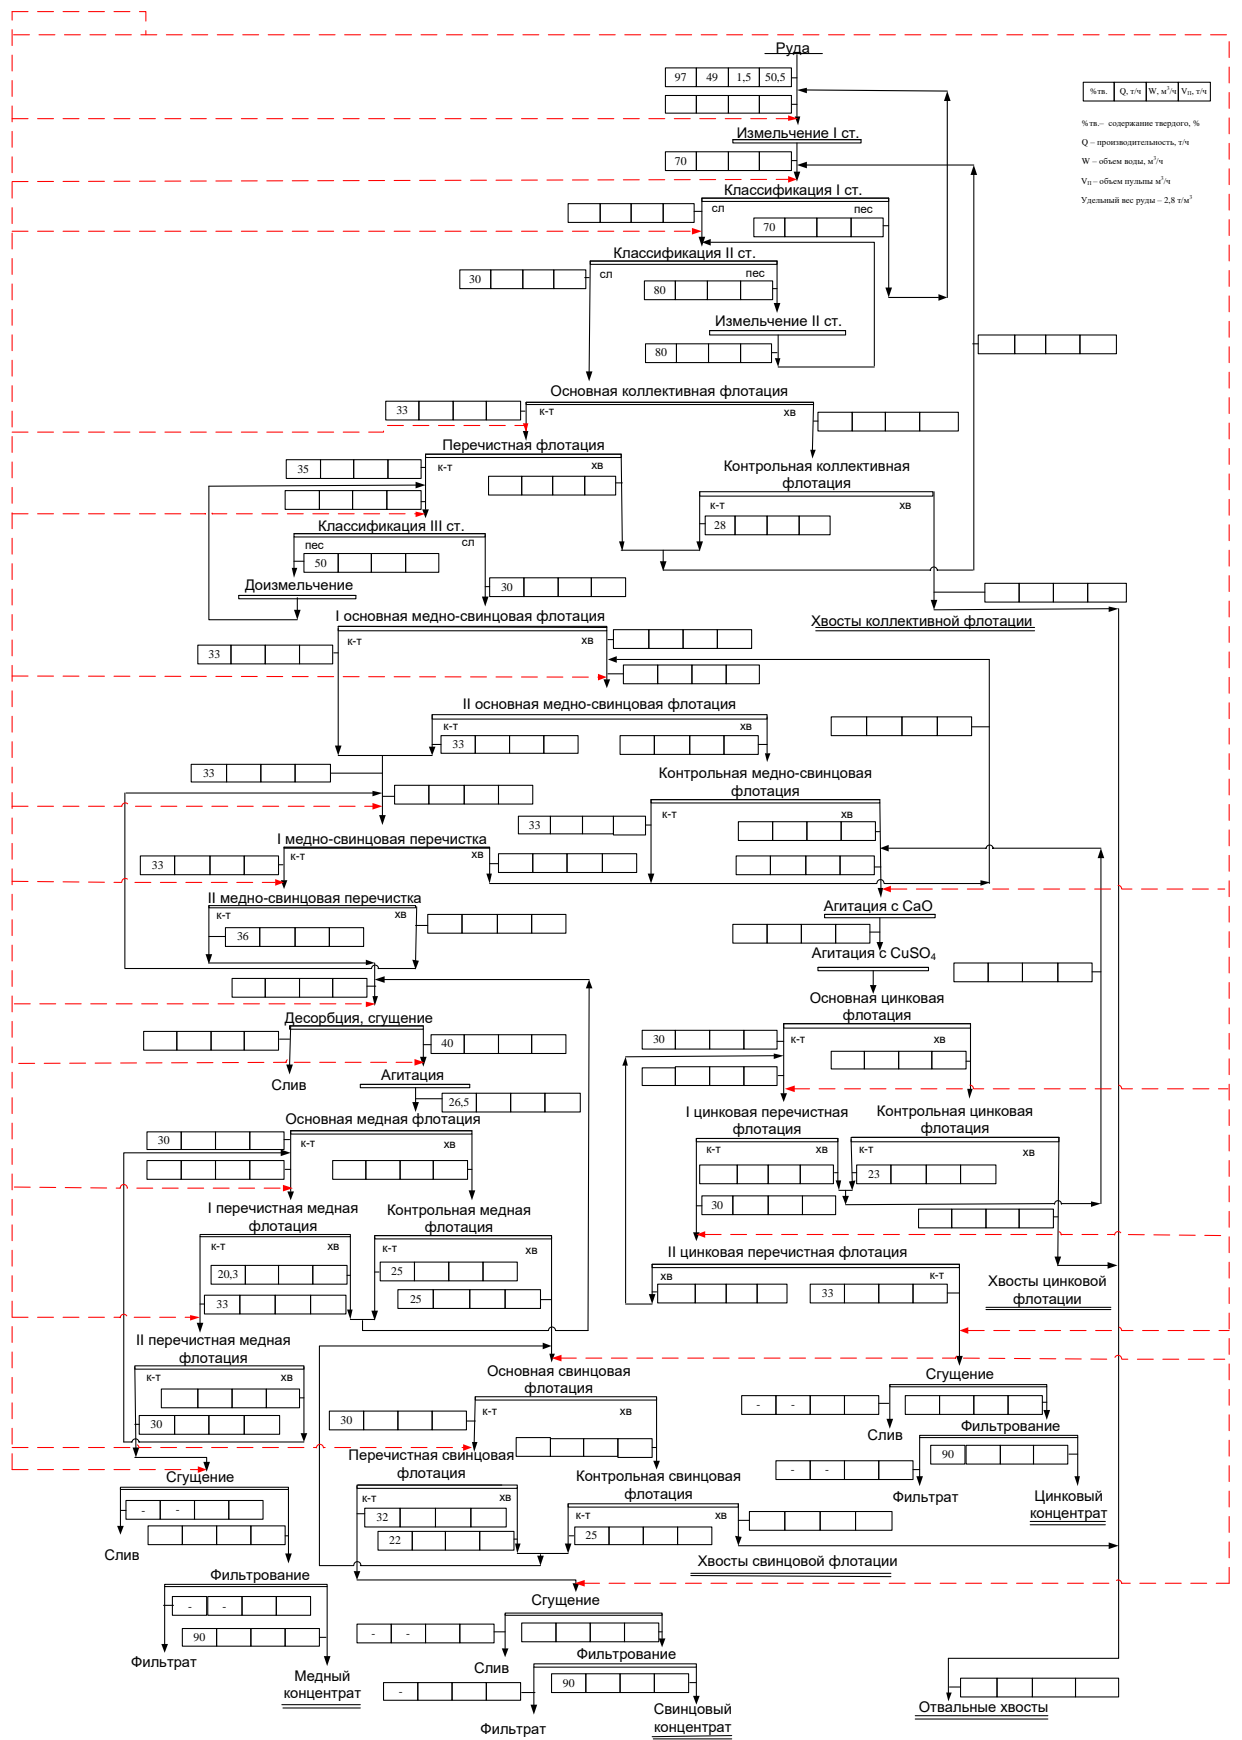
Руда

| 97 | 49 | 1,5 | 50,5 |
|---|---|---|---|

| %тв. | Q, т/ч | W, м³/ч | Vп, т/ч |
|---|---|---|---|

%тв.– содержание твердого, %
Q – производительность, т/ч
W – объем воды, м³/ч
Vп – объем пульпы м³/ч
Удельный вес руды – 2,8 т/м³

Измельчение I ст.

70

Классификация I ст.
сл
пес
70

Классификация II ст.
30
сл
пес
80

Измельчение II ст.
80

Основная коллективная флотация
33
к-т
хв

Перечистная флотация
35
к-т
хв

Контрольная коллективная флотация
к-т
хв
28

Классификация III ст.
пес
сл
50
30

Доизмельчение

Хвосты коллективной флотации

I основная медно-свинцовая флотация
к-т
хв
33

II основная медно-свинцовая флотация
к-т
хв
33
33

Контрольная медно-свинцовая флотация
33
к-т
хв

I медно-свинцовая перечистка
к-т
хв
33

II медно-свинцовая перечистка
к-т
хв
36

Агитация с CaO

Агитация с CuSO$_4$

Основная цинковая флотация
30
к-т
хв

Десорбция, сгущение
40
Слив

Агитация
26,5

Основная медная флотация
30
к-т
хв

I цинковая перечистная флотация
к-т
хв
30

Контрольная цинковая флотация
к-т
хв
23

I перечистная медная флотация
к-т
хв
20,3
33

Контрольная медная флотация
к-т
хв
25
25

II цинковая перечистная флотация
хв
к-т
33

Хвосты цинковой флотации

II перечистная медная флотация
к-т
хв
30

Основная свинцовая флотация
30
к-т
хв

Сгущение
- | -
Слив

Фильтрование
90
Фильтрат
Цинковый концентрат

Перечистная свинцовая флотация
к-т
хв
32
22

Контрольная свинцовая флотация
к-т
хв
25

Хвосты свинцовой флотации

Сгущение
- | -
Слив

Фильтрование
- | -
90
Фильтрат
Медный концентрат

Сгущение
- | -
Слив

Фильтрование
-
90
Фильтрат
Свинцовый концентрат

Отвальные хвосты